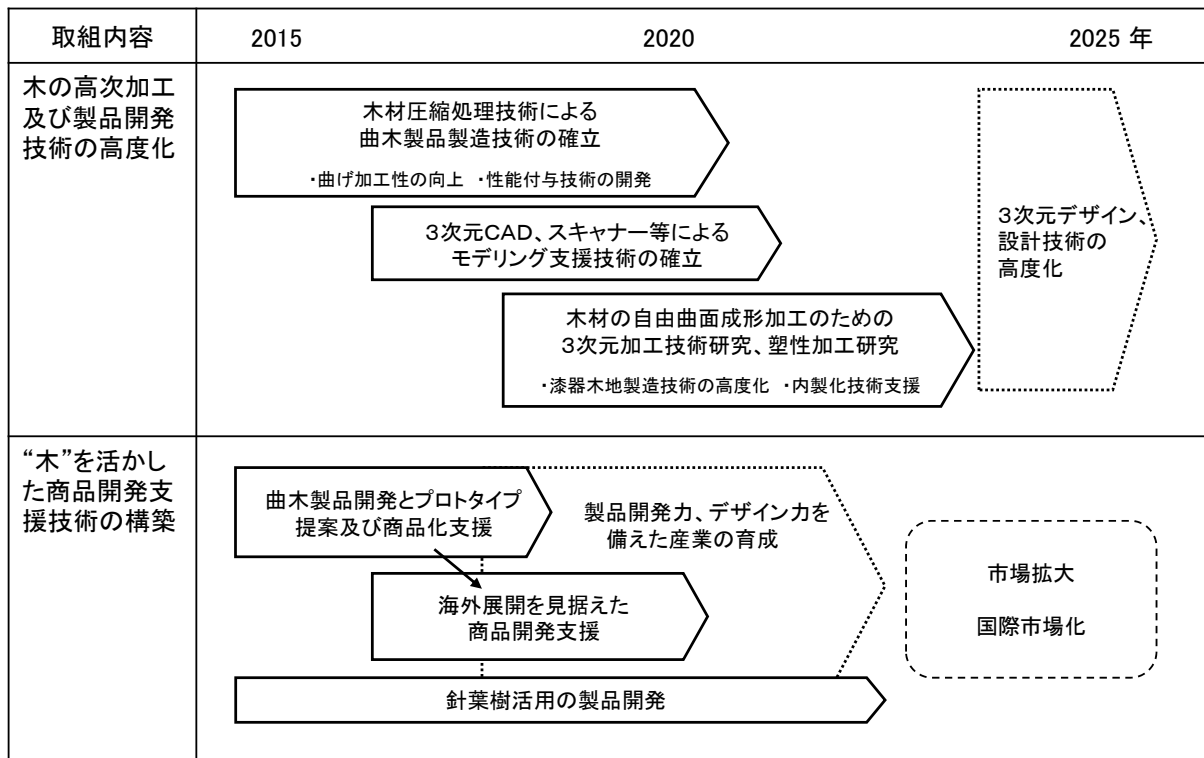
| 取組内容 | 2015　　　　2020　　　　2025 年 |
|---|---|
| 木の高次加工及び製品開発技術の高度化 | 木材圧縮処理技術による曲木製品製造技術の確立<br>・曲げ加工性の向上　・性能付与技術の開発<br>3次元CAD、スキャナー等によるモデリング支援技術の確立<br>木材の自由曲面成形加工のための3次元加工技術研究、塑性加工研究<br>・漆器木地製造技術の高度化　・内製化技術支援<br>3次元デザイン、設計技術の高度化 |
| “木”を活かした商品開発支援技術の構築 | 曲木製品開発とプロトタイプ提案及び商品化支援<br>製品開発力、デザイン力を備えた産業の育成<br>海外展開を見据えた商品開発支援<br>市場拡大<br>国際市場化<br>針葉樹活用の製品開発 |